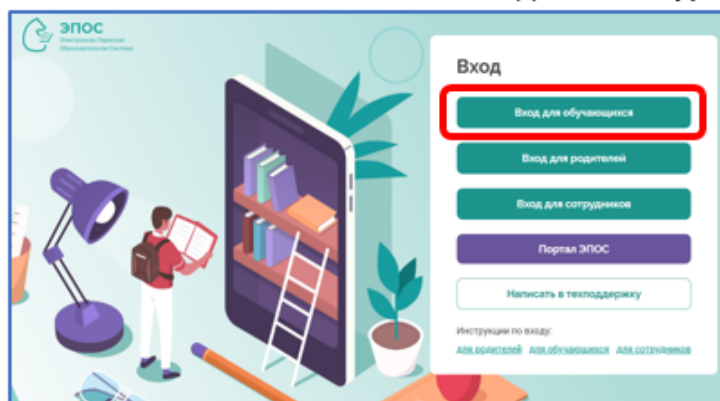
ЭПОС
Электронная Пермская Образовательная Система

Вход

Вход для обучающихся

Вход для родителей

Вход для сотрудников

Портал ЭПОС

Написать в техподдержку

Инструкции по входу:
Для родителей Для обучающихся Для сотрудников